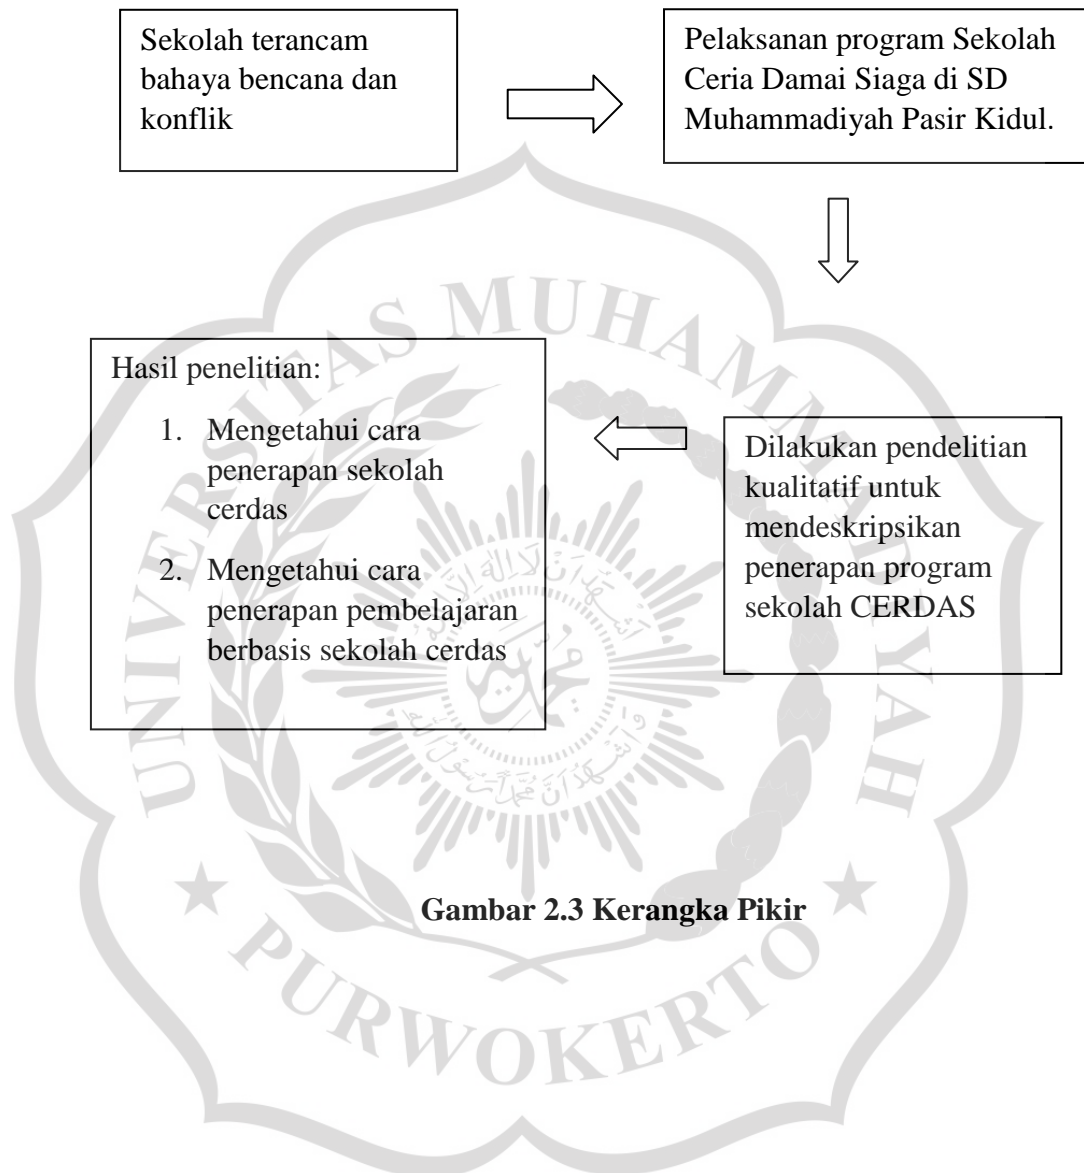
Sekolah terancam bahaya bencana dan konflik

Pelaksanan program Sekolah Ceria Damai Siaga di SD Muhammadiyah Pasir Kidul.

Dilakukan pendelitian kualitatif untuk mendeskripsikan penerapan program sekolah CERDAS

Hasil penelitian:

1. Mengetahui cara penerapan sekolah cerdas
2. Mengetahui cara penerapan pembelajaran berbasis sekolah cerdas

Gambar 2.3 Kerangka Pikir

UNIVERSITAS MUHAMMADIYAH PURWOKERTO